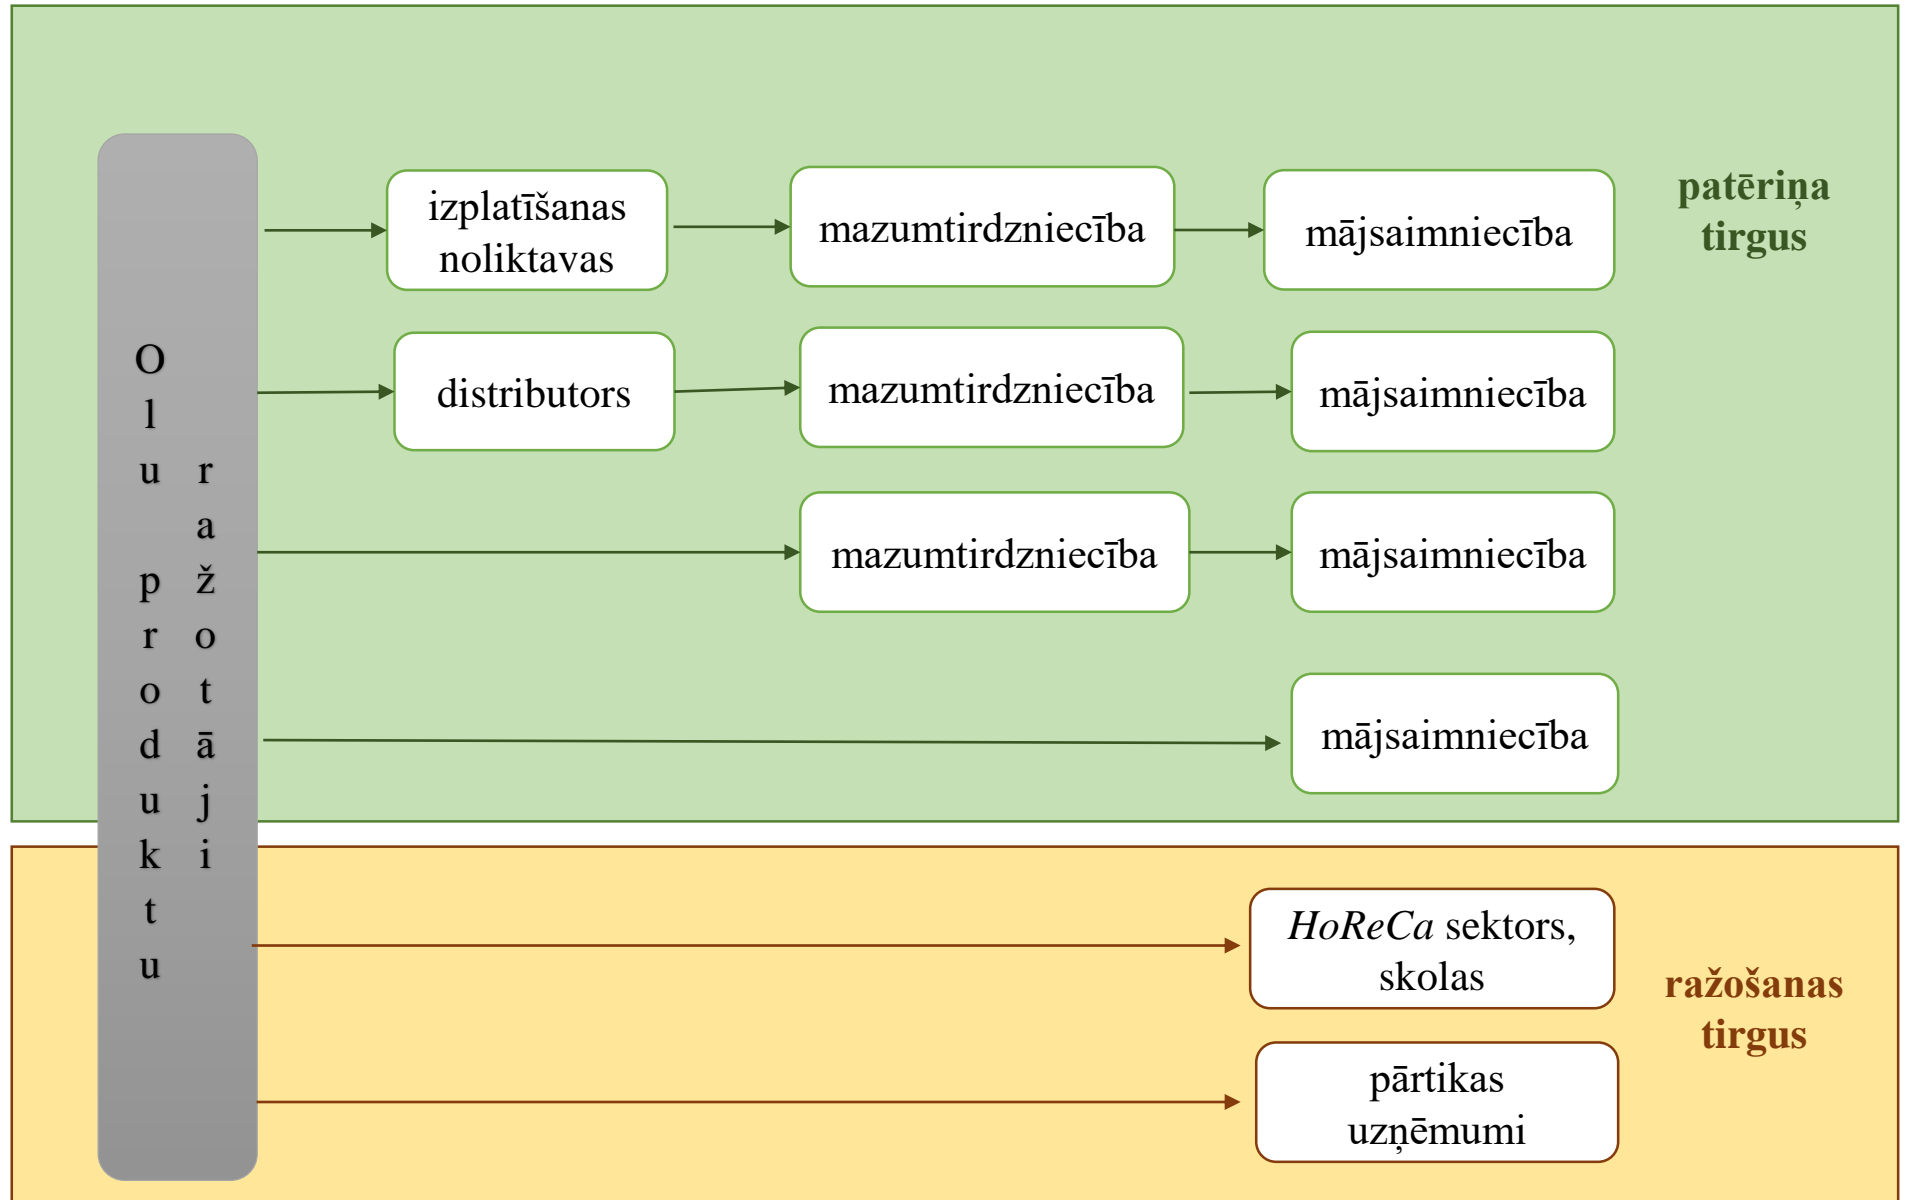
Olu produktu ražotāji

izplatīšanas noliktavas

mazumtirdzniecība

mājsaimniecība

patēriņa tirgus

distributors

mazumtirdzniecība

mājsaimniecība

mazumtirdzniecība

mājsaimniecība

mājsaimniecība

*HoReCa* sektors, skolas

ražošanas tirgus

pārtikas uzņēmumi